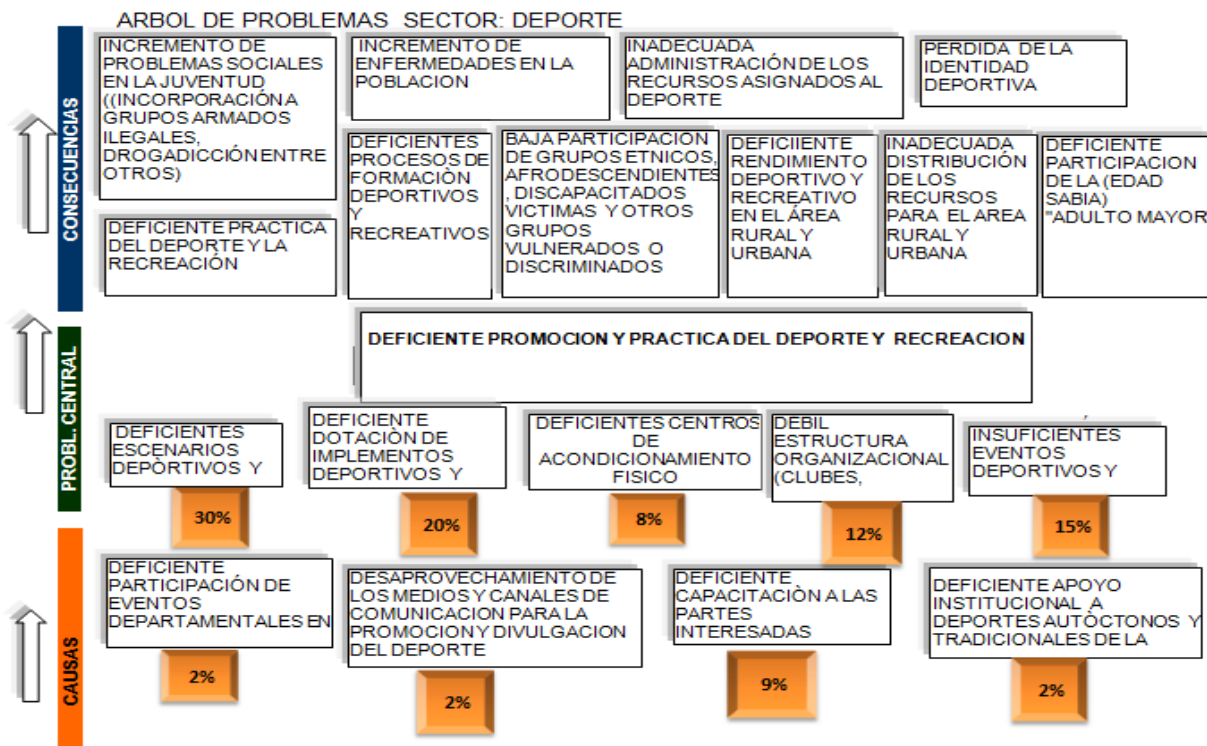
ARBOL DE PROBLEMAS SECTOR: DEPORTE

CONSECUENCIAS

INCREMENTO DE PROBLEMAS SOCIALES EN LA JUVENTUD ((INCORPORACIÓN A GRUPOS ARMADOS ILEGALES, DROGADICCIÓN ENTRE OTROS)

INCREMENTO DE ENFERMEDADES EN LA POBLACION

INADECUADA ADMINISTRACIÓN DE LOS RECURSOS ASIGNADOS AL DEPORTE

PERDIDA DE LA IDENTIDAD DEPORTIVA

DEFICIENTE PRACTICA DEL DEPORTE Y LA RECREACIÓN

DEFICIENTES PROCESOS DE FORMACIÓN DEPORTIVOS Y RECREATIVOS

BAJA PARTICIPACION DE GRUPOS ETNICOS, AFRODESCENDIENTES, DISCAPACITADOS VICTIMAS Y OTROS GRUPOS VULNERADOS O DISCRIMINADOS

DEFICIIENTE RENDIMIENTO DEPORTIVO Y RECREATIVO EN EL ÁREA RURAL Y URBANA

INADECUADA DISTRIBUCIÓN DE LOS RECURSOS PARA EL AREA RURAL Y URBANA

DEFICIENTE PARTICIPACION DE LA (EDAD SABIA) "ADULTO MAYOR

PROBL. CENTRAL

DEFICIENTE PROMOCION Y PRACTICA DEL DEPORTE Y RECREACION

CAUSAS

DEFICIENTES ESCENARIOS DEPÒRTIVOS Y

30%

DEFICIENTE DOTACIÒN DE IMPLEMENTOS DEPORTIVOS Y

20%

DEFICIENTES CENTROS DE ACONDICIONAMIENTO FISICO

8%

DEBIL ESTRUCTURA ORGANIZACIONAL (CLUBES,

12%

INSUFICIENTES EVENTOS DEPORTIVOS Y

15%

DEFICIENTE PARTICIPACIÓN DE EVENTOS DEPARTAMENTALES EN

2%

DESAPROVECHAMIENTO DE LOS MEDIOS Y CANALES DE COMUNICACION PARA LA PROMOCION Y DIVULGACION DEL DEPORTE

2%

DEFICIENTE CAPACITACIÒN A LAS PARTES INTERESADAS

9%

DEFICIENTE APOYO INSTITUCIONAL A DEPORTES AUTÒCTONOS Y TRADICIONALES DE LA

2%